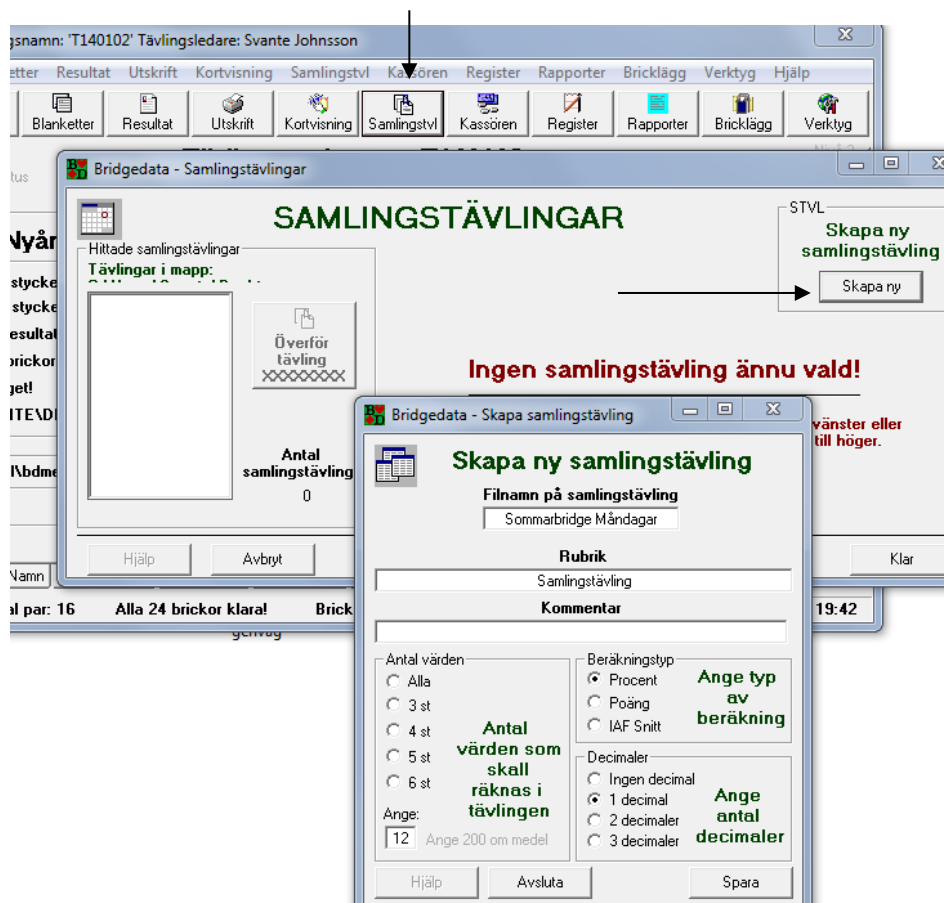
gsnamn: 'T140102' Tävlingsledare: Svante Johnsson

etter Resultat Utskrift Kortvisning Samlingstvl Kassören Register Rapporter Bricklägg Verktyg Hjälp

Blanketter Resultat Utskrift Kortvisning Samlingstvl Kassören Register Rapporter Bricklägg Verktyg

Bridgedata - Samlingstävlingar

SAMLINGSTÄVLINGAR

STVL
Skapa ny samlingstävling
Skapa ny

Hittade samlingstävlingar
Tävlingar i mapp:

Överför tävling
XXXXXXXX

Ingen samlingstävling ännu vald!

vänster eller till höger.

Antal samlingstävling
0

Hjälp Avbryt Klar

Nyår
stycke
stycke
esultat
brickor
get!
ITE\D
\bdme
Namn
al par: 16 Alla 24 brickor klara! Brick
genväg
19:42

Bridgedata - Skapa samlingstävling

Skapa ny samlingstävling

Filnamn på samlingstävling
Sommarbridge Måndagar

Rubrik
Samlingstävling

Kommentar

Antal värden
Alla
3 st
4 st
5 st
6 st
Ange:
12 Ange 200 om medel

Antal värden som skall räknas i tävlingen

Beräkningstyp
Procent
Poäng
IAF Snitt

Ange typ av beräkning

Decimaler
Ingen decimal
1 decimal
2 decimaler
3 decimaler

Ange antal decimaler

Hjälp Avsluta Spara